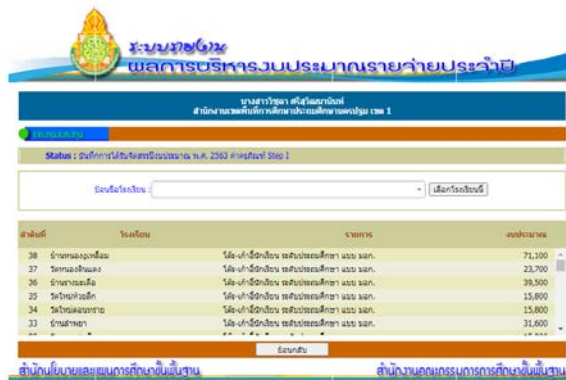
ระบบรายงาน
ผลการบริหารงบประมาณรายจ่ายประจำปี

นางสาววิชุดา ศรีสุวัฒนานันท์
สำนักงานเขตพื้นที่การศึกษาประถมศึกษานครปฐม เขต 1

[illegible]

Status : บันทึกการได้รับจัดสรรงบประมาณ พ.ศ. 2563 ค่ารถรับส่ง Step I

ป้อนชื่อโรงเรียน : | เลือกโรงเรียนนี้

| ลำดับที่ | โรงเรียน | รายการ | งบประมาณ |
|---|---|---|---|
| 38 | บ้านหนองภูเหลือม | โต๊ะ-เก้าอี้นักเรียน ระดับประถมศึกษา แบบ มอก. | 71,100 |
| 37 | วัดหนองโพแดง | โต๊ะ-เก้าอี้นักเรียน ระดับประถมศึกษา แบบ มอก. | 23,700 |
| 36 | บ้านรางมะเฟือ | โต๊ะ-เก้าอี้นักเรียน ระดับประถมศึกษา แบบ มอก. | 39,500 |
| 35 | วัดใหม่ห้วยจีก | โต๊ะ-เก้าอี้นักเรียน ระดับประถมศึกษา แบบ มอก. | 15,800 |
| 34 | วัดใหม่ดอนทราย | โต๊ะ-เก้าอี้นักเรียน ระดับประถมศึกษา แบบ มอก. | 15,800 |
| 33 | บ้านลำพยา | โต๊ะ-เก้าอี้นักเรียน ระดับประถมศึกษา แบบ มอก. | 31,600 |

ย้อนกลับ

สำนักนโยบายและแผนการศึกษาขั้นพื้นฐาน
สำนักงานคณะกรรมการการศึกษาขั้นพื้นฐาน